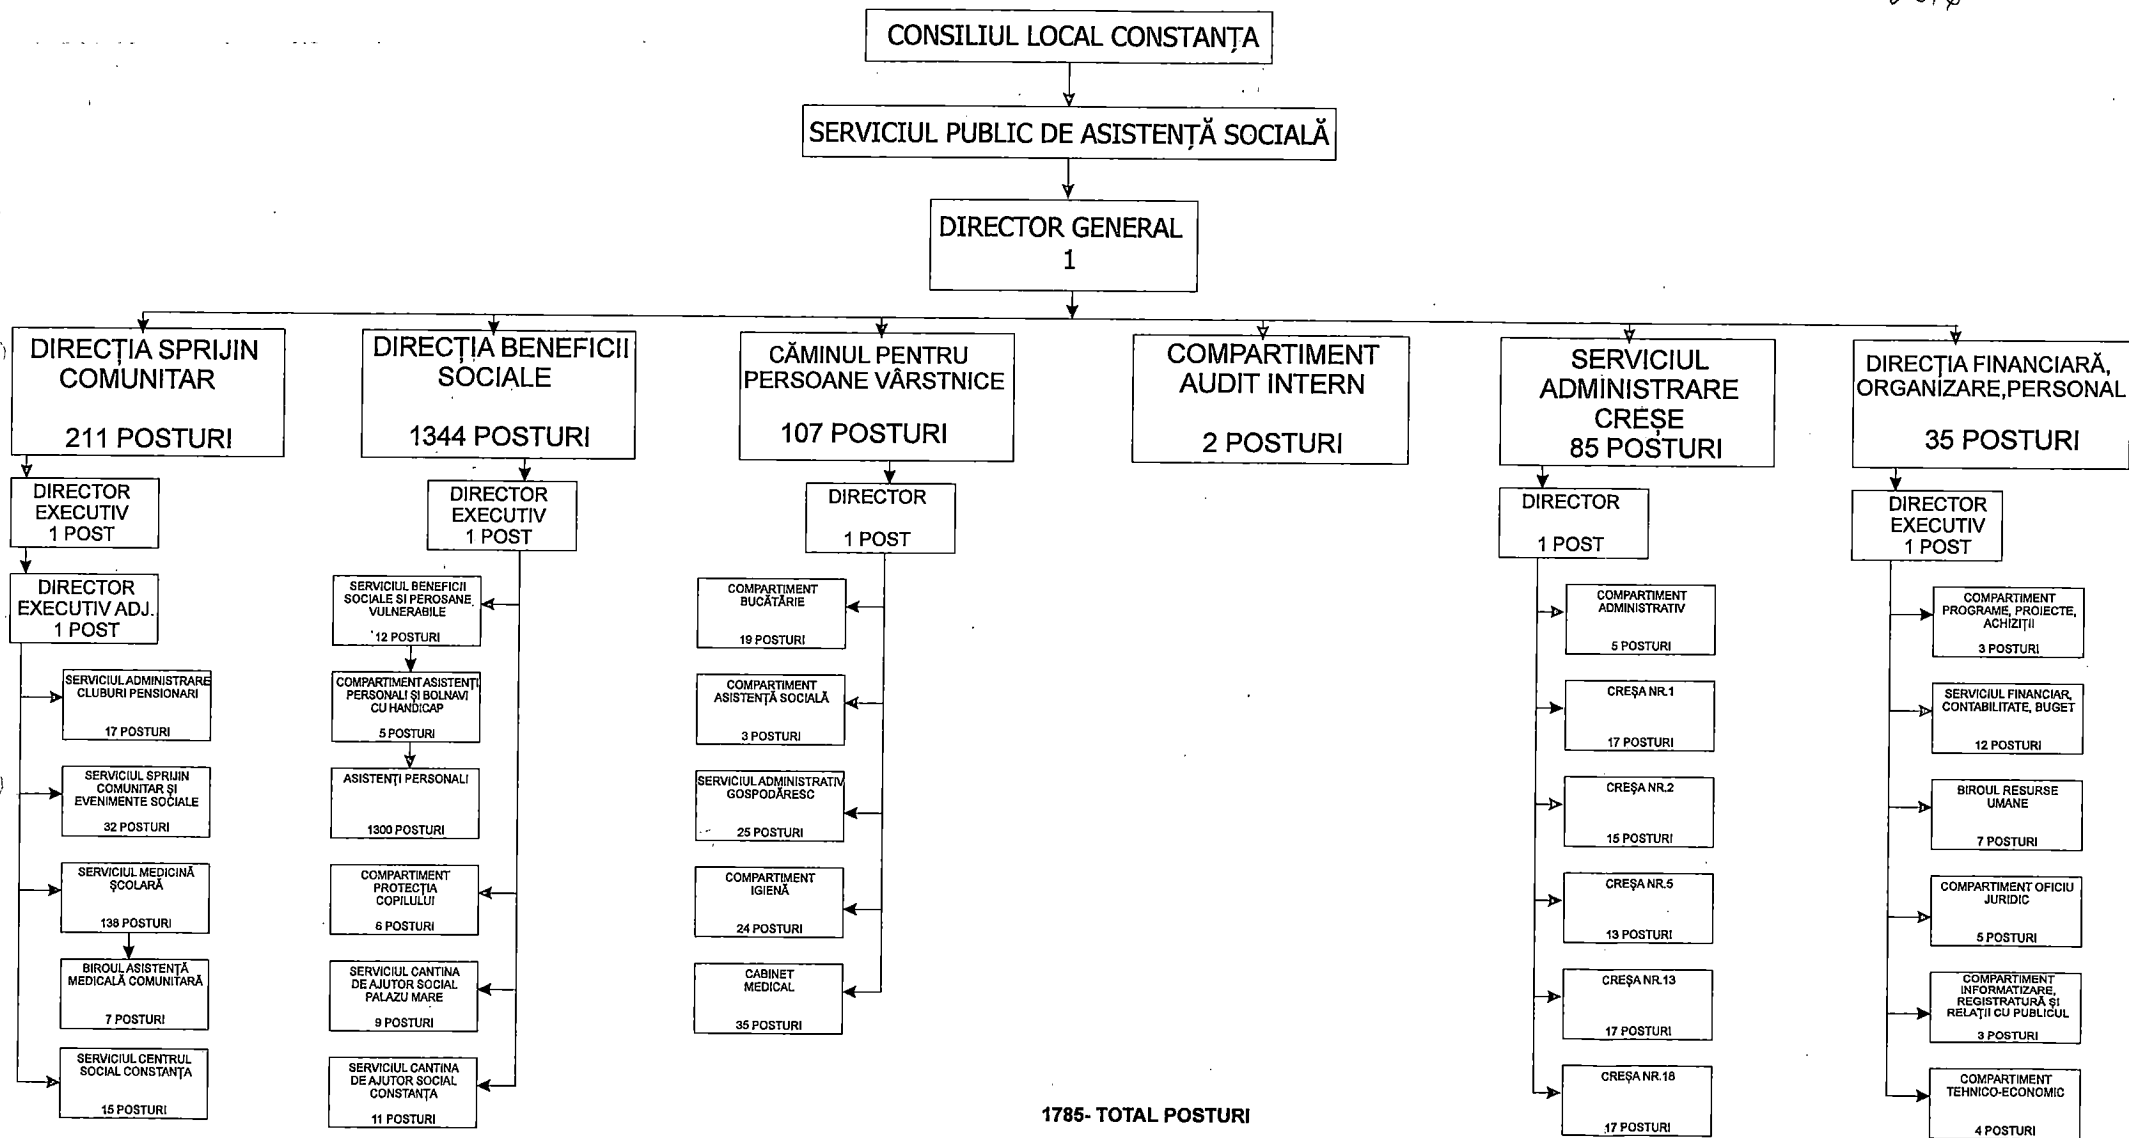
CONSILIUL LOCAL CONSTANȚA

SERVICIUL PUBLIC DE ASISTENȚĂ SOCIALĂ

DIRECTOR GENERAL
1

DIRECȚIA SPRIJIN COMUNITAR
211 POSTURI

DIRECTOR EXECUTIV
1 POST

DIRECTOR EXECUTIV ADJ.
1 POST

SERVICIUL ADMINISTRARE CLUBURI PENSIONARI
17 POSTURI

SERVICIUL SPRIJIN COMUNITAR ȘI EVENIMENTE SOCIALE
32 POSTURI

SERVICIUL MEDICINĂ ȘCOLARĂ
138 POSTURI

BIROUL ASISTENȚĂ MEDICALĂ COMUNITARĂ
7 POSTURI

SERVICIUL CENTRUL SOCIAL CONSTANȚA
15 POSTURI

DIRECȚIA BENEFICII SOCIALE
1344 POSTURI

DIRECTOR EXECUTIV
1 POST

SERVICIUL BENEFICII SOCIALE ȘI PEROSANE VULNERABILE
12 POSTURI

COMPARTIMENT ASISTENȚI PERSONALI ȘI BOLNAVI CU HANDICAP
5 POSTURI

ASISTENȚI PERSONALI
1300 POSTURI

COMPARTIMENT PROTECȚIA COPILULUI
6 POSTURI

SERVICIUL CANTINA DE AJUTOR SOCIAL PALAZU MARE
9 POSTURI

SERVICIUL CANTINA DE AJUTOR SOCIAL CONSTANȚA
11 POSTURI

CĂMINUL PENTRU PERSOANE VÂRSTNICE
107 POSTURI

DIRECTOR
1 POST

COMPARTIMENT BUCĂTĂRIE
19 POSTURI

COMPARTIMENT ASISTENȚĂ SOCIALĂ
3 POSTURI

SERVICIUL ADMINISTRATIV GOSPODĂRESC
25 POSTURI

COMPARTIMENT IGIENĂ
24 POSTURI

CABINET MEDICAL
35 POSTURI

COMPARTIMENT AUDIT INTERN
2 POSTURI

SERVICIUL ADMINISTRARE CREȘE
85 POSTURI

DIRECTOR
1 POST

COMPARTIMENT ADMINISTRATIV
5 POSTURI

CREȘA NR.1
17 POSTURI

CREȘA NR.2
15 POSTURI

CREȘA NR.5
13 POSTURI

CREȘA NR.13
17 POSTURI

CREȘA NR.18
17 POSTURI

DIRECȚIA FINANCIARĂ, ORGANIZARE,PERSONAL
35 POSTURI

DIRECTOR EXECUTIV
1 POST

COMPARTIMENT PROGRAME, PROIECTE, ACHIZIȚII
3 POSTURI

SERVICIUL FINANCIAR, CONTABILITATE, BUGET
12 POSTURI

BIROUL RESURSE UMANE
7 POSTURI

COMPARTIMENT OFICIU JURIDIC
5 POSTURI

COMPARTIMENT INFORMATIZARE, REGISTRATURĂ ȘI RELAȚII CU PUBLICUL
3 POSTURI

COMPARTIMENT TEHNICO-ECONOMIC
4 POSTURI

1785- TOTAL POSTURI